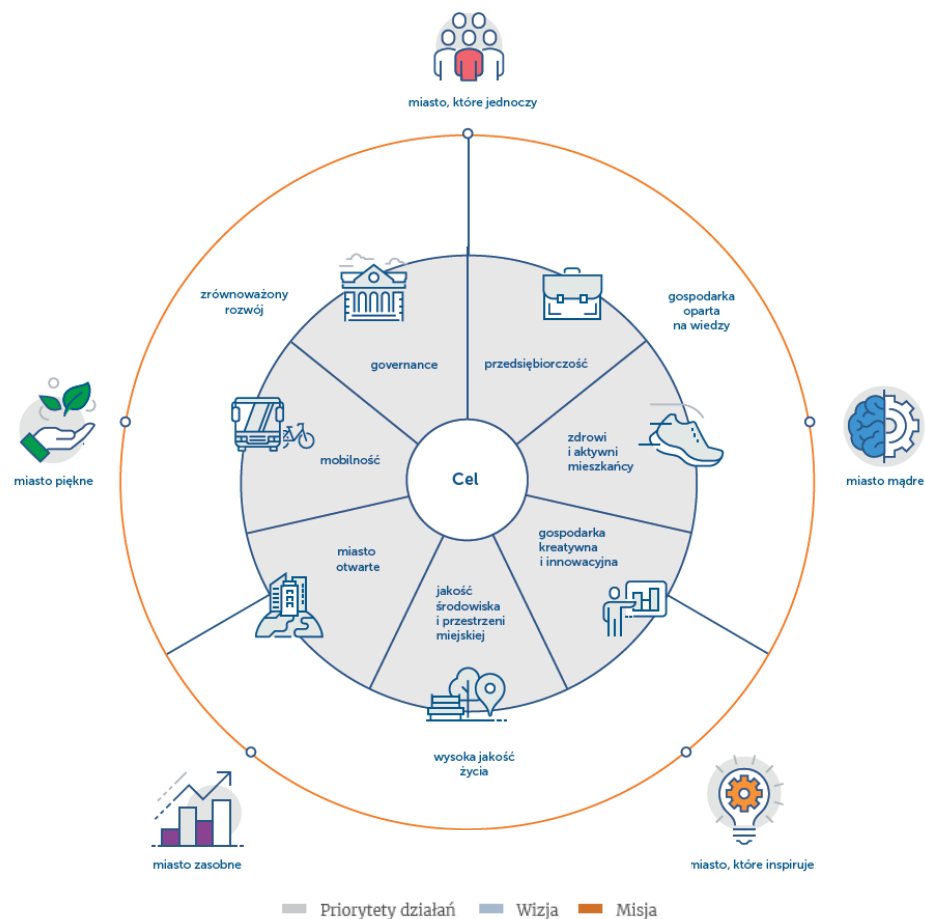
miasto, które jednoczy

zrównoważony rozwój

gospodarka oparta na wiedzy

governance

przedsiębiorczość

miasto piękne

mobilność

Cel

zdrowi i aktywni mieszkańcy

miasto mądre

miasto otwarte

gospodarka kreatywna i innowacyjna

jakość środowiska i przestrzeni miejskiej

wysoka jakość życia

miasto zasobne

miasto, które inspiruje

Priorytety działań
Wizja
Misja